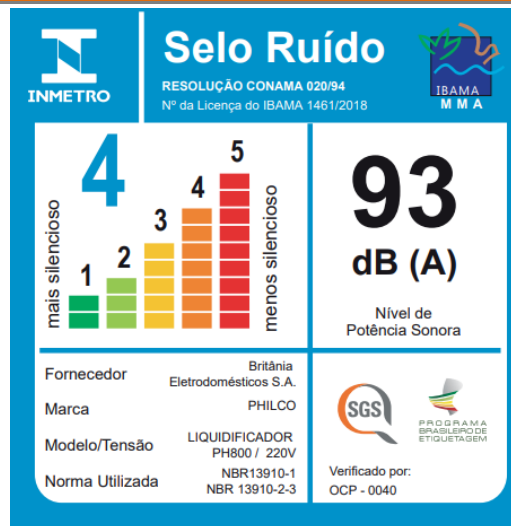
INMETRO

Selo Ruído

RESOLUÇÃO CONAMA 020/94
Nº da Licença do IBAMA 1461/2018

IBAMA
MMA

4

mais silencioso

1 2 3 4 5

menos silencioso

93
dB (A)

Nível de Potência Sonora

| | |
|---|---|
| Fornecedor | Britânia Eletrodomésticos S.A. |
| Marca | PHILCO |
| Modelo/Tensão | LIQUIDIFICADOR PH800 / 220V |
| Norma Utilizada | NBR13910-1 NBR 13910-2-3 |

SGS

PROGRAMA BRASILEIRO DE ETIQUETAGEM

Verificado por:
OCP - 0040